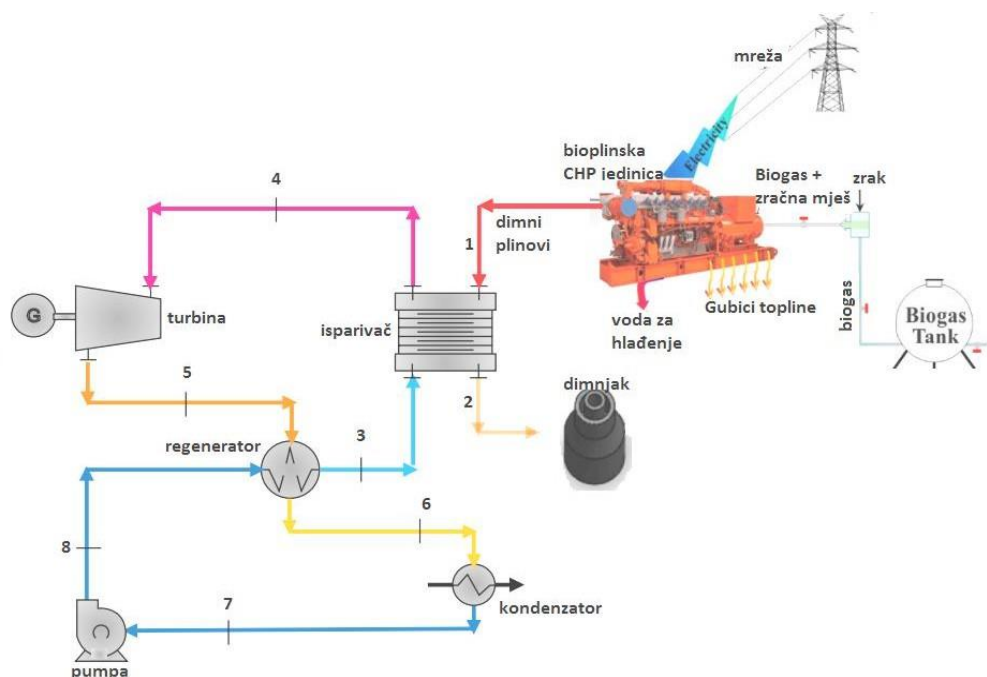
mreža

Electricity

bioplinska CHP jedinica

Biogas + zračna mješ

zrak

4

dimni plinovi

1

G

turbina

isparivač

voda za hlađenje

Gubici topline

biogas

Biogas Tank

5

dimnjak

2

regenerator

3

6

8

7

kondenzator

pumpa